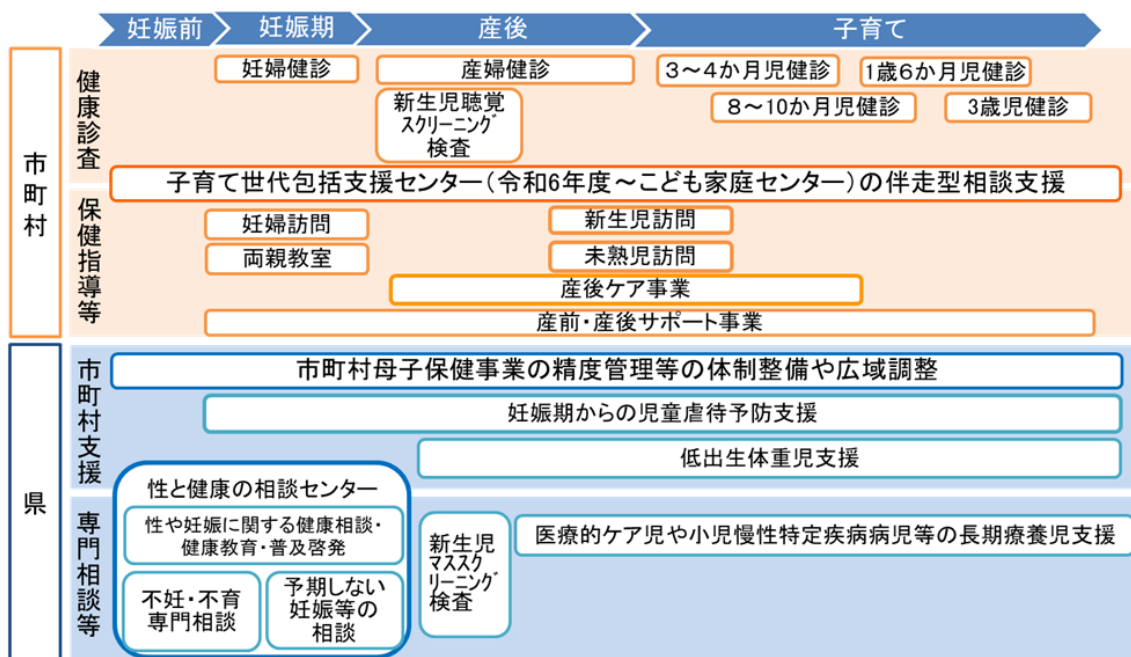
妊娠前 妊娠期 産後 子育て

市町村

健康診査

妊婦健診

産婦健診

3～4か月児健診

1歳6か月児健診

新生児聴覚スクリーニング検査

8～10か月児健診

3歳児健診

子育て世代包括支援センター（令和6年度～こども家庭センター）の伴走型相談支援

保健指導等

妊婦訪問

新生児訪問

両親教室

未熟児訪問

産後ケア事業

産前・産後サポート事業

県

市町村支援

市町村母子保健事業の精度管理等の体制整備や広域調整

妊娠期からの児童虐待予防支援

低出生体重児支援

専門相談等

性と健康の相談センター

性や妊娠に関する健康相談・健康教育・普及啓発

不妊・不育専門相談

予期しない妊娠等の相談

新生児マススクリーニング検査

医療的ケア児や小児慢性特定疾病病児等の長期療養児支援